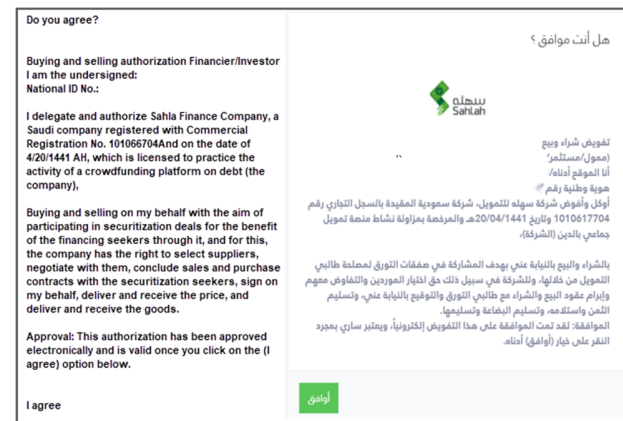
Do you agree?

Buying and selling authorization Financier/Investor
I am the undersigned:
National ID No.:

I delegate and authorize Sahla Finance Company, a Saudi company registered with Commercial Registration No. 101066704And on the date of 4/20/1441 AH, which is licensed to practice the activity of a crowdfunding platform on debt (the company),

Buying and selling on my behalf with the aim of participating in securitization deals for the benefit of the financing seekers through it, and for this, the company has the right to select suppliers, negotiate with them, conclude sales and purchase contracts with the securitization seekers, sign on my behalf, deliver and receive the price, and deliver and receive the goods.

Approval: This authorization has been approved electronically and is valid once you click on the (I agree) option below.

I agree

هل أنت موافق ؟

سهلة
Sahlah

تفويض شراء وبيع
(ممول/مستثمر)
أنا الموقع أدناه:
هوية وطنية رقم
أوكل وأفوض شركة سهله للتمويل، شركة سعودية المقيدة بالسجل التجاري رقم 1010617704 وتاريخ 20/04/1441هـ، والمرخصة بمزاولة نشاط منصة تمويل جماعي بالدين (الشركة)،

بالشراء والبيع بالنيابة عني بهدف المشاركة في صفقات التورق لمصلحة طالبي التمويل من خلالها، وللشركة في سبيل ذلك حق اختيار الموردين والتفاوض معهم وإبرام عقود البيع والشراء مع طالبي التورق والتوقيع بالنيابة عني، وتسليم الثمن واستلامه، وتسليم البضاعة وتسليمها.
الموافقة: لقد تمت الموافقة على هذا التفويض إلكترونياً، ويعتبر ساري بمجرد النقر على خيار (أوافق) أدناه.

أوافق